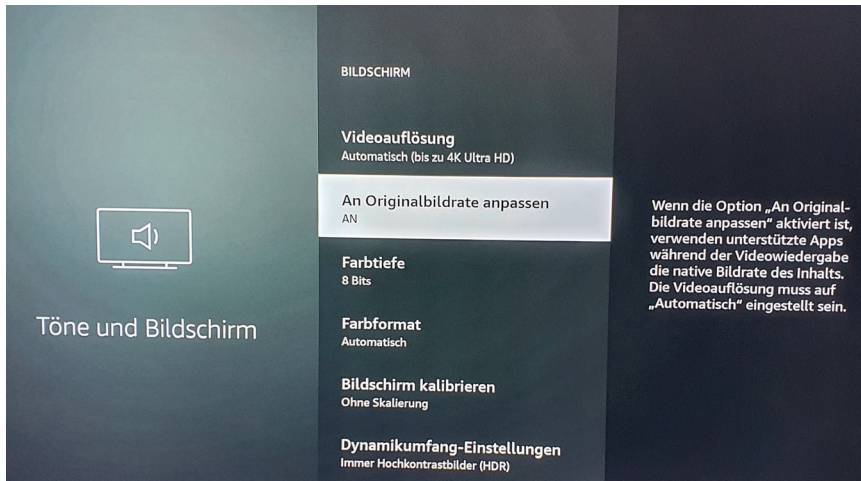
Töne und Bildschirm

BILDSCHIRM

Videoauflösung
Automatisch (bis zu 4K Ultra HD)

An Originalbildrate anpassen
AN

Farbtiefe
8 Bits

Farbformat
Automatisch

Bildschirm kalibrieren
Ohne Skalierung

Dynamikumfang-Einstellungen
Immer Hochkontrastbilder (HDR)

Wenn die Option „An Originalbildrate anpassen" aktiviert ist, verwenden unterstützte Apps während der Videowiedergabe die native Bildrate des Inhalts. Die Videoauflösung muss auf „Automatisch" eingestellt sein.